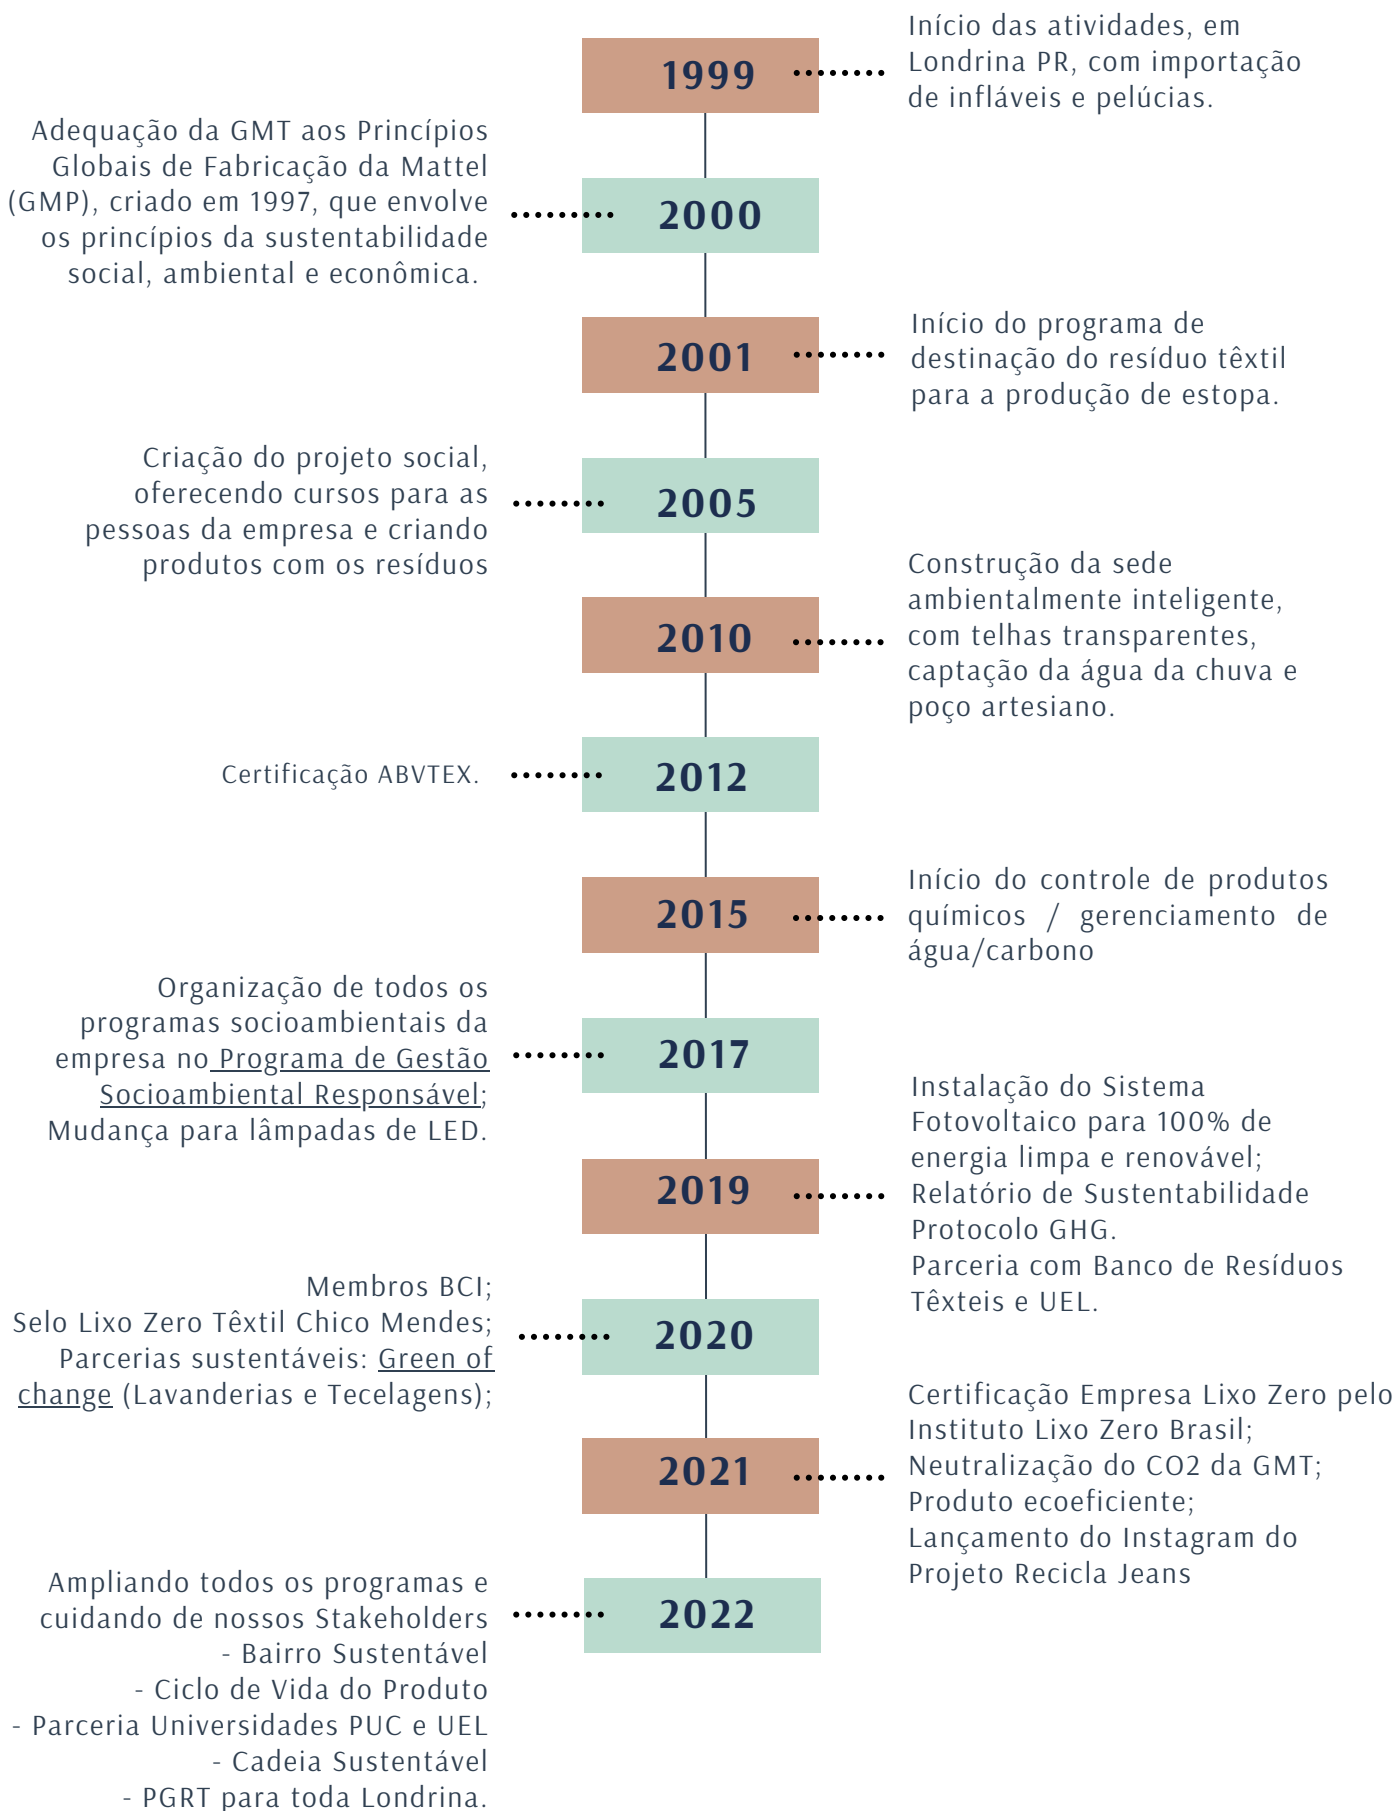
1999

Início das atividades, em Londrina PR, com importação de infláveis e pelúcias.

Adequação da GMT aos Princípios Globais de Fabricação da Mattel (GMP), criado em 1997, que envolve os princípios da sustentabilidade social, ambiental e econômica.

2000

2001

Início do programa de destinação do resíduo têxtil para a produção de estopa.

Criação do projeto social, oferecendo cursos para as pessoas da empresa e criando produtos com os resíduos

2005

Construção da sede ambientalmente inteligente, com telhas transparentes, captação da água da chuva e poço artesiano.

2010

Certificação ABVTEX.

2012

2015

Início do controle de produtos químicos / gerenciamento de água/carbono

Organização de todos os programas socioambientais da empresa no Programa de Gestão Socioambiental Responsável; Mudança para lâmpadas de LED.

2017

Instalação do Sistema Fotovoltaico para 100% de energia limpa e renovável; Relatório de Sustentabilidade Protocolo GHG. Parceria com Banco de Resíduos Têxteis e UEL.

2019

Membros BCI;
Selo Lixo Zero Têxtil Chico Mendes;
Parcerias sustentáveis: Green of change (Lavanderias e Tecelagens);

2020

Certificação Empresa Lixo Zero pelo Instituto Lixo Zero Brasil;
Neutralização do CO2 da GMT;
Produto ecoeficiente;
Lançamento do Instagram do Projeto Recicla Jeans

2021

Ampliando todos os programas e cuidando de nossos Stakeholders
- Bairro Sustentável
- Ciclo de Vida do Produto
- Parceria Universidades PUC e UEL
- Cadeia Sustentável
- PGRT para toda Londrina.

2022